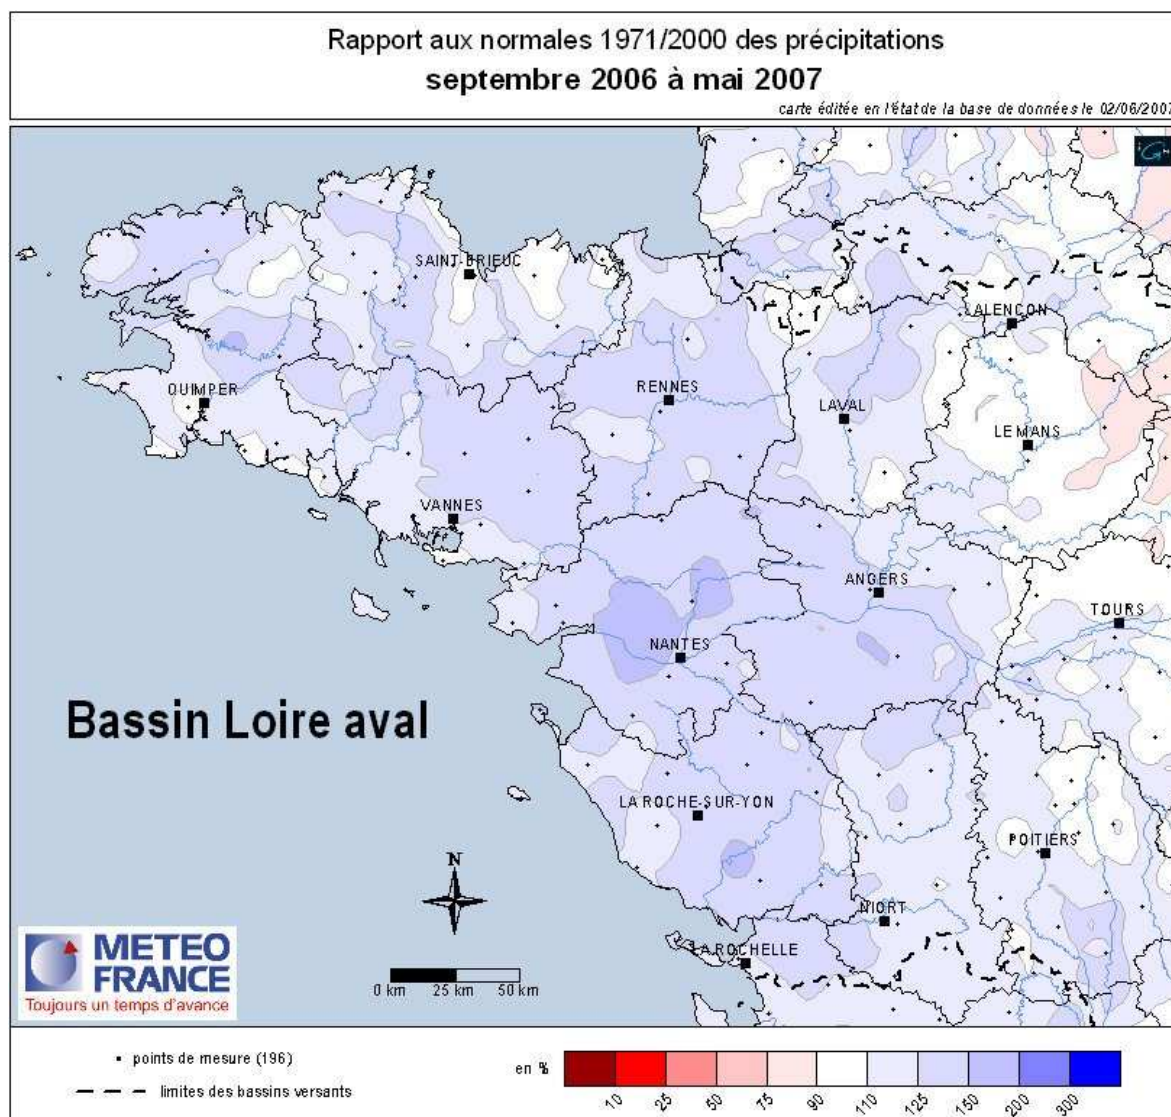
Rapport aux normales 1971/2000 des précipitations
septembre 2006 à mai 2007

carte éditée en l'état de la base de données le 02/06/2007

SAINT-BRIEUC
ALENCON
QUIMPER
RENNES
LAVAL
LE MANS
VANNES
ANGERS
TOURS
NANTES
Bassin Loire aval
LA ROCHE-SUR-YON
POITIERS
N
NIORT
LA ROCHELLE

METEO FRANCE
Toujours un temps d'avance

0 km 25 km 50 km

• points de mesure (196)
limites des bassins versants

en %
10 25 50 75 90 110 125 150 200 300